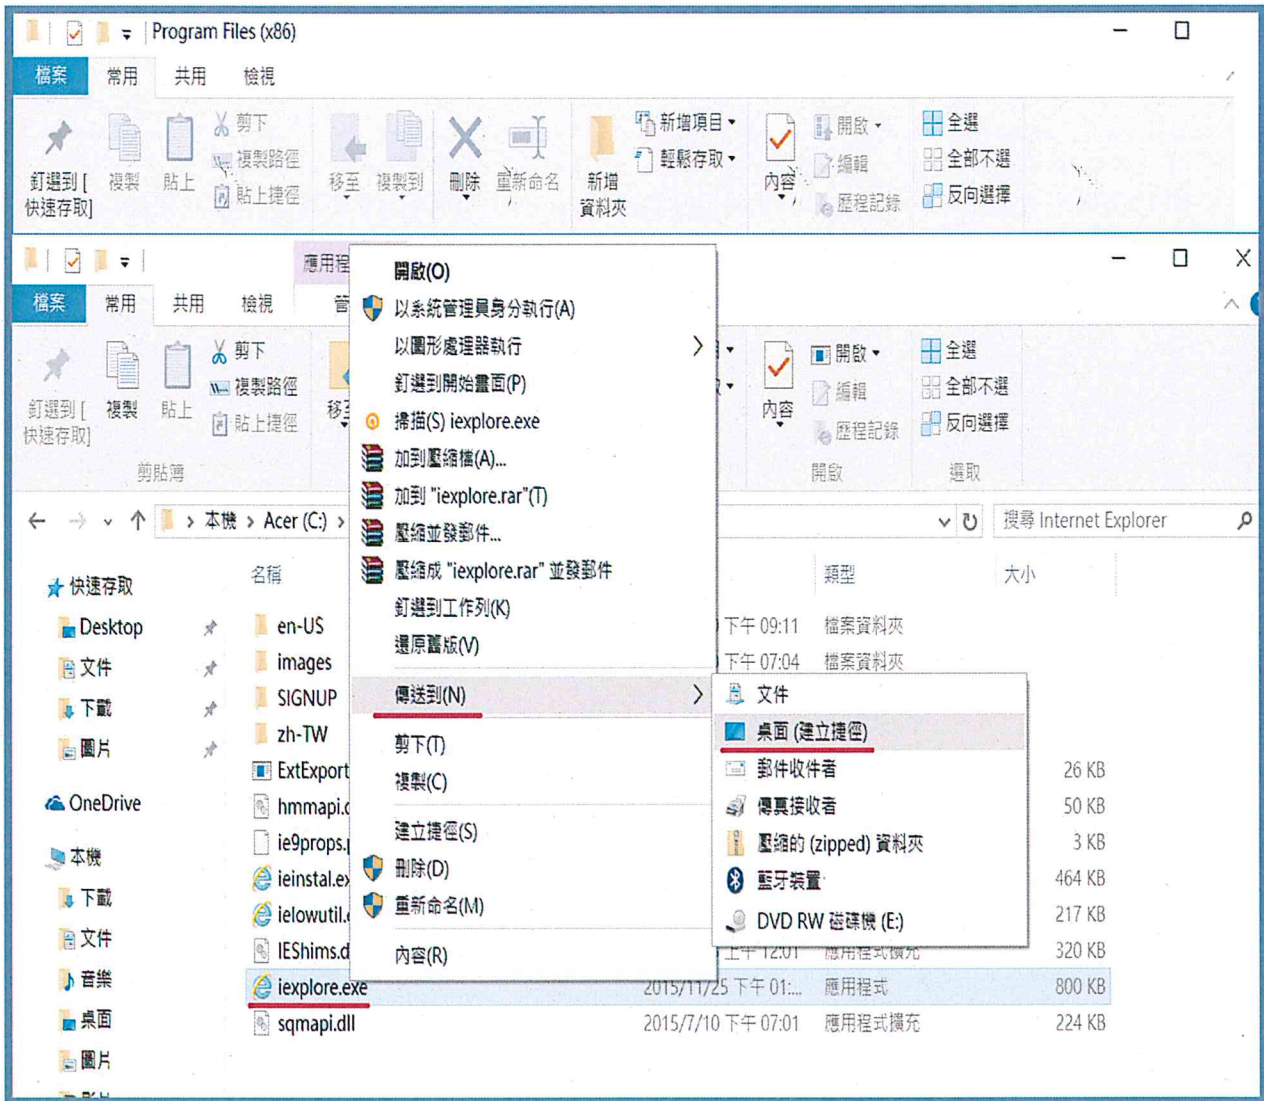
Program Files (x86)

檔案 常用 共用 檢視

釘選到[快速存取] 複製 貼上 剪下 複製路徑 貼上捷徑 移至 複製到 刪除 重新命名 新增資料夾 新增項目 輕鬆存取 內容 開啟 編輯 歷程記錄 全選 全部不選 反向選擇

應用程

檔案 常用 共用 檢視 管

釘選到[快速存取] 複製 貼上 剪下 複製路徑 貼上捷徑 移至 剪貼簿 內容 開啟 編輯 歷程記錄 開啟 全選 全部不選 反向選擇 選取

開啟(O)
以系統管理員身分執行(A)
以圖形處理器執行
釘選到開始畫面(P)
掃描(S) iexplore.exe
加到壓縮檔(A)...
加到 "iexplore.rar"(T)
壓縮並發郵件...
壓縮成 "iexplore.rar" 並發郵件
釘選到工作列(K)
還原舊版(V)
傳送到(N)
剪下(T)
複製(C)
建立捷徑(S)
刪除(D)
重新命名(M)
內容(R)

文件
桌面 (建立捷徑)
郵件收件者
傳真接收者
壓縮的 (zipped) 資料夾
藍牙裝置
DVD RW 磁碟機 (E:)

本機 > Acer (C:) >

搜尋 Internet Explorer

快速存取
Desktop
文件
下載
圖片
OneDrive
本機
下載
文件
音樂
桌面
圖片

名稱 類型 大小

en-US 下午 09:11 檔案資料夾
images 下午 07:04 檔案資料夾
SIGNUP
zh-TW
ExtExport 26 KB
hmmapi.d 50 KB
ie9props. 3 KB
ieinstal.ex 464 KB
ielowutil. 217 KB
IEShims.d 下午 12:01 應用程式擴充 320 KB
iexplore.exe 2015/11/25 下午 01:... 應用程式 800 KB
sqmapi.dll 2015/7/10 下午 07:01 應用程式擴充 224 KB